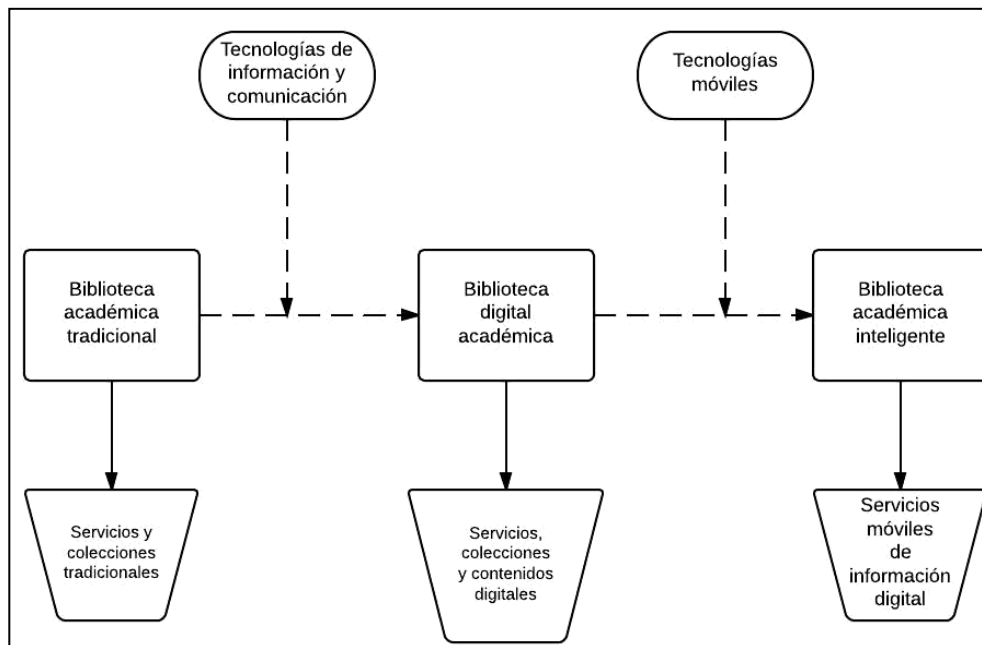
Tecnologías de información y comunicación

Tecnologías móviles

Biblioteca académica tradicional

Biblioteca digital académica

Biblioteca académica inteligente

Servicios y colecciones tradicionales

Servicios, colecciones y contenidos digitales

Servicios móviles de información digital